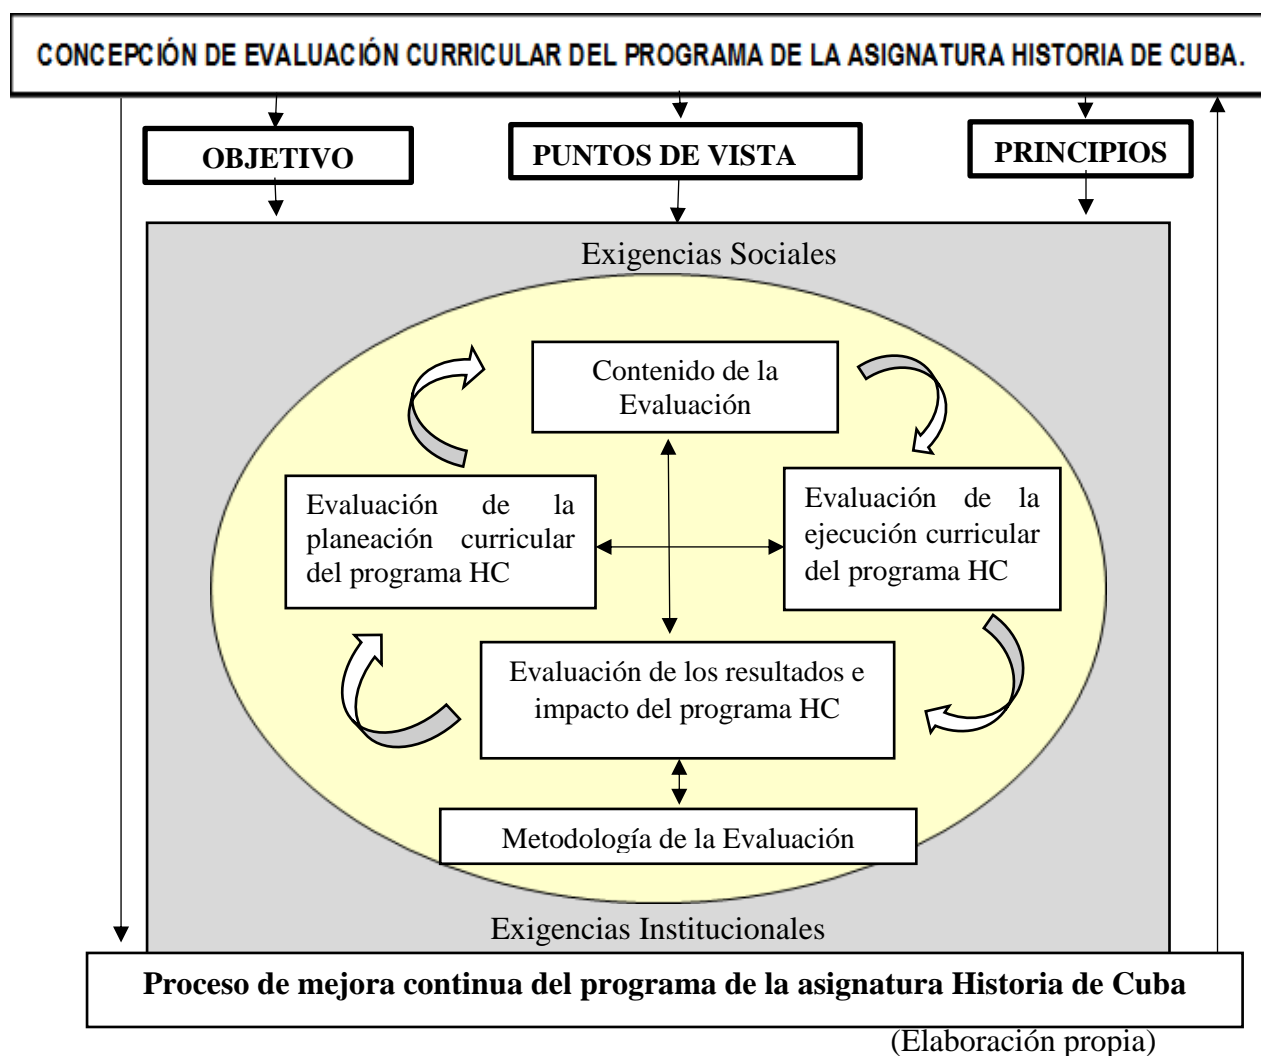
CONCEPCIÓN DE EVALUACIÓN CURRICULAR DEL PROGRAMA DE LA ASIGNATURA HISTORIA DE CUBA.

OBJETIVO

PUNTOS DE VISTA

PRINCIPIOS

Exigencias Sociales

Contenido de la Evaluación

Evaluación de la planeación curricular del programa HC

Evaluación de la ejecución curricular del programa HC

Evaluación de los resultados e impacto del programa HC

Metodología de la Evaluación

Exigencias Institucionales

Proceso de mejora continua del programa de la asignatura Historia de Cuba

(Elaboración propia)